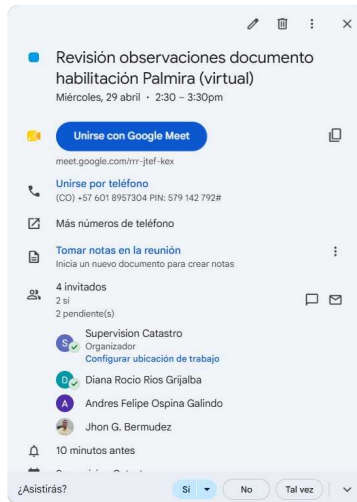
Revisión observaciones documento habilitación Palmira (virtual)
Miércoles, 29 abril · 2:30 – 3:30pm

Unirse con Google Meet
meet.google.com/rrr-jtef-kex

Unirse por teléfono
(CO) +57 601 8957304 PIN: 579 142 792#

Más números de teléfono

Tomar notas en la reunión
Inicia un nuevo documento para crear notas

4 invitados
2 sí
2 pendiente(s)

S Supervision Catastro
Organizador
Configurar ubicación de trabajo

D Diana Rocio Rios Grijalba

A Andres Felipe Ospina Galindo

Jhon G. Bermudez

10 minutos antes

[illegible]

¿Asistirás? Sí No Tal vez